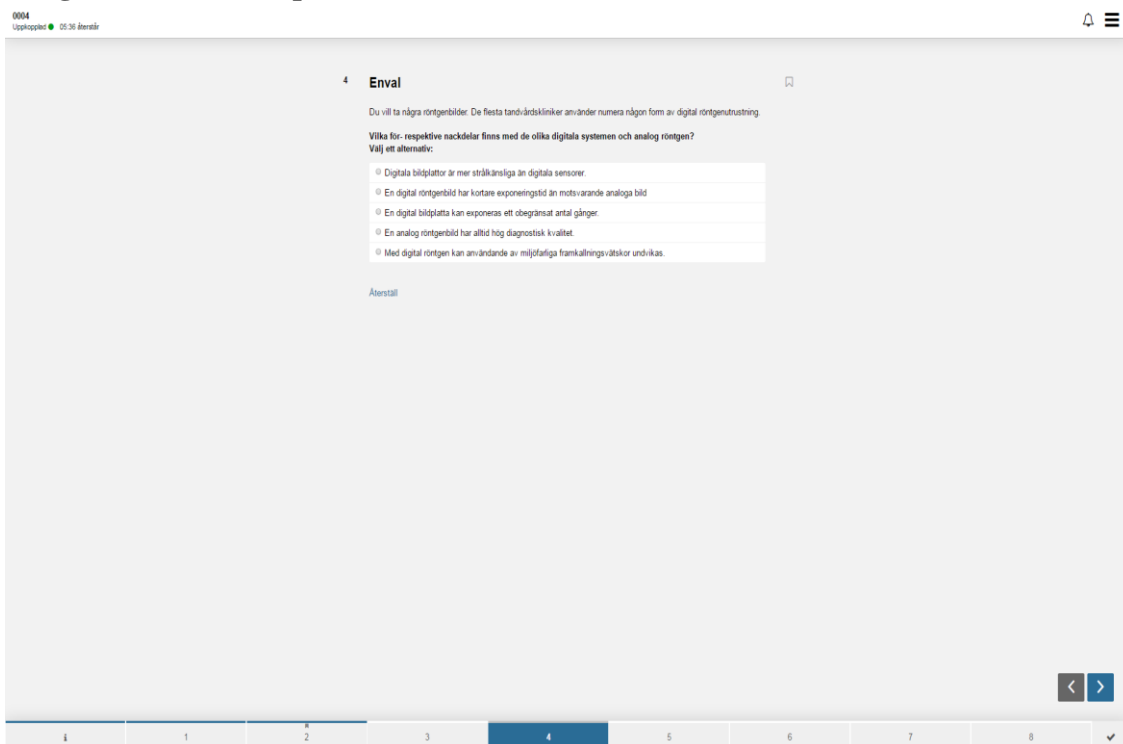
0004
Uppkopplad 05:36 återstår

4 Enval

Du vill ta några röntgenbilder. De flesta tandvårdskliniker använder numera någon form av digital röntgenutrustning.

Vilka för- respektive nackdelar finns med de olika digitala systemen och analog röntgen?
Välj ett alternativ:

Digitala bildplattor är mer strålkänsliga än digitala sensorer.

En digital röntgenbild har kortare exponeringstid än motsvarande analoga bild

En digital bildplatta kan exponeras ett obegränsat antal gånger.

En analog röntgenbild har alltid hög diagnostisk kvalitet.

Med digital röntgen kan användande av miljöfarliga framkallningsvätskor undvikas.

Återställ

i | 1 | 2 | 3 | 4 | 5 | 6 | 7 | 8